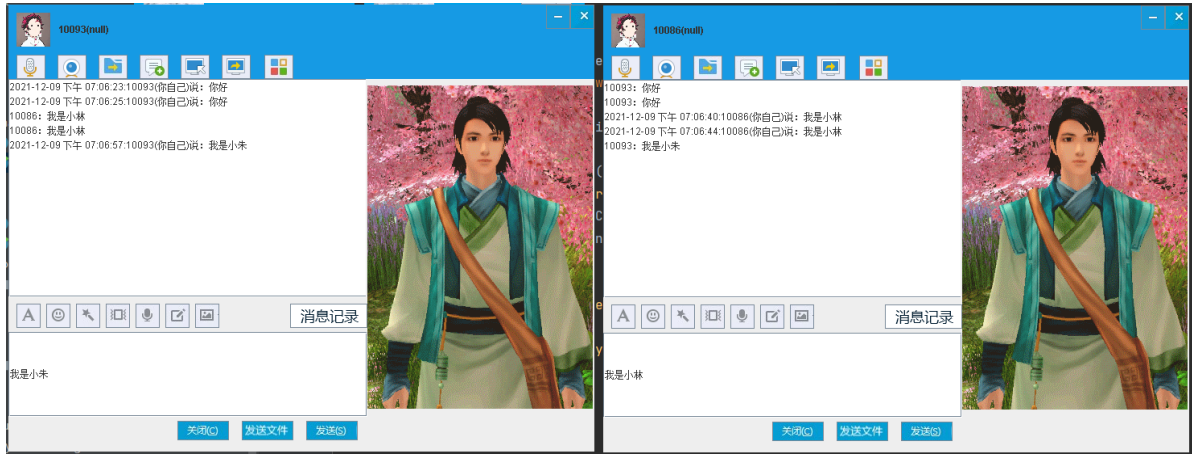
10093(null)

2021-12-09 下午 07:06:23:10093(你自己)说：你好
2021-12-09 下午 07:06:25:10093(你自己)说：你好
10086：我是小林
10086：我是小林
2021-12-09 下午 07:06:57:10093(你自己)说：我是小朱

消息记录

我是小朱

关闭(C) 发送文件 发送(S)

10086(null)

10093：你好
10093：你好
2021-12-09 下午 07:06:40:10086(你自己)说：我是小林
2021-12-09 下午 07:06:44:10086(你自己)说：我是小林
10093：我是小朱

消息记录

我是小林

关闭(C) 发送文件 发送(S)